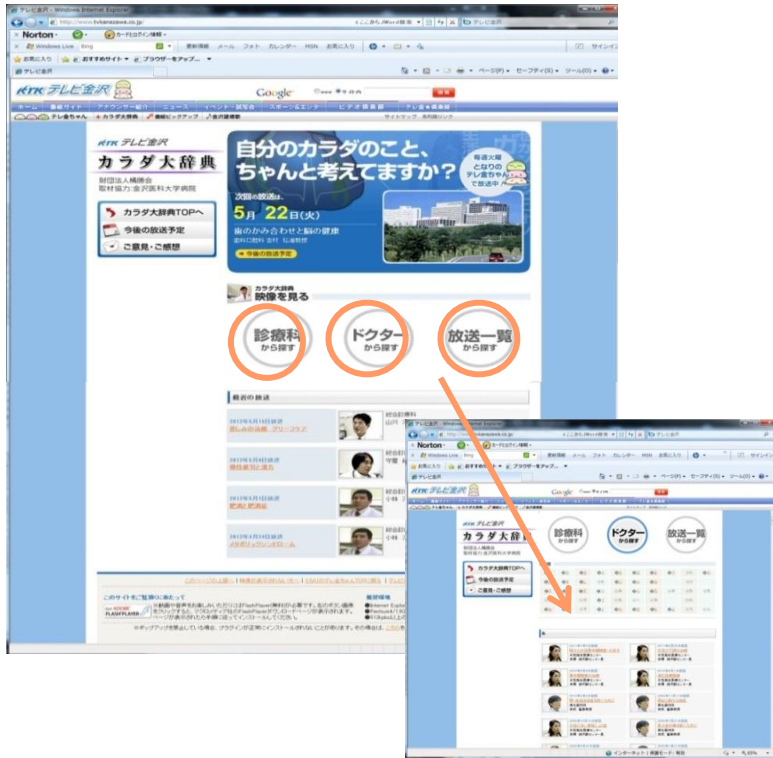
テレビ金沢 - Windows Internet Explorer
http://www.tvkanazawa.co.jp/
Norton
カード/ログイン情報
Windows Live Bing
お気に入り おすすめサイト ブラウザーをアップ...
テレビ金沢
Google
KTK テレビ金沢
KTK テレビ金沢
カラダ大辞典
財団法人積善会
取材協力:金沢医科大学病院
カラダ大辞典TOPへ
今後の放送予定
ご意見・ご感想
自分のカラダのこと、ちゃんと考えてますか?
毎週火曜
となりのテレ金ちゃん
で放送中
次回の放送は、
5月22日(火)
歯のかみ合わせと脳の健康
今後の放送予定
カラダ大辞典
映像を見る
診療科から探す
ドクターから探す
放送一覧から探す
最近の放送
このサイトをご覧いただくにあたって
Get ADOBE FLASH PLAYER
テレビ金沢 - Windows Internet Explorer
Norton
Windows Live Bing
お気に入り おすすめサイト ブラウザーをアップ...
テレビ金沢
KTK テレビ金沢
カラダ大辞典
カラダ大辞典TOPへ
今後の放送予定
ご意見・ご感想
診療科から探す
ドクターから探す
放送一覧から探す
インターネット | 保護モード: 有効